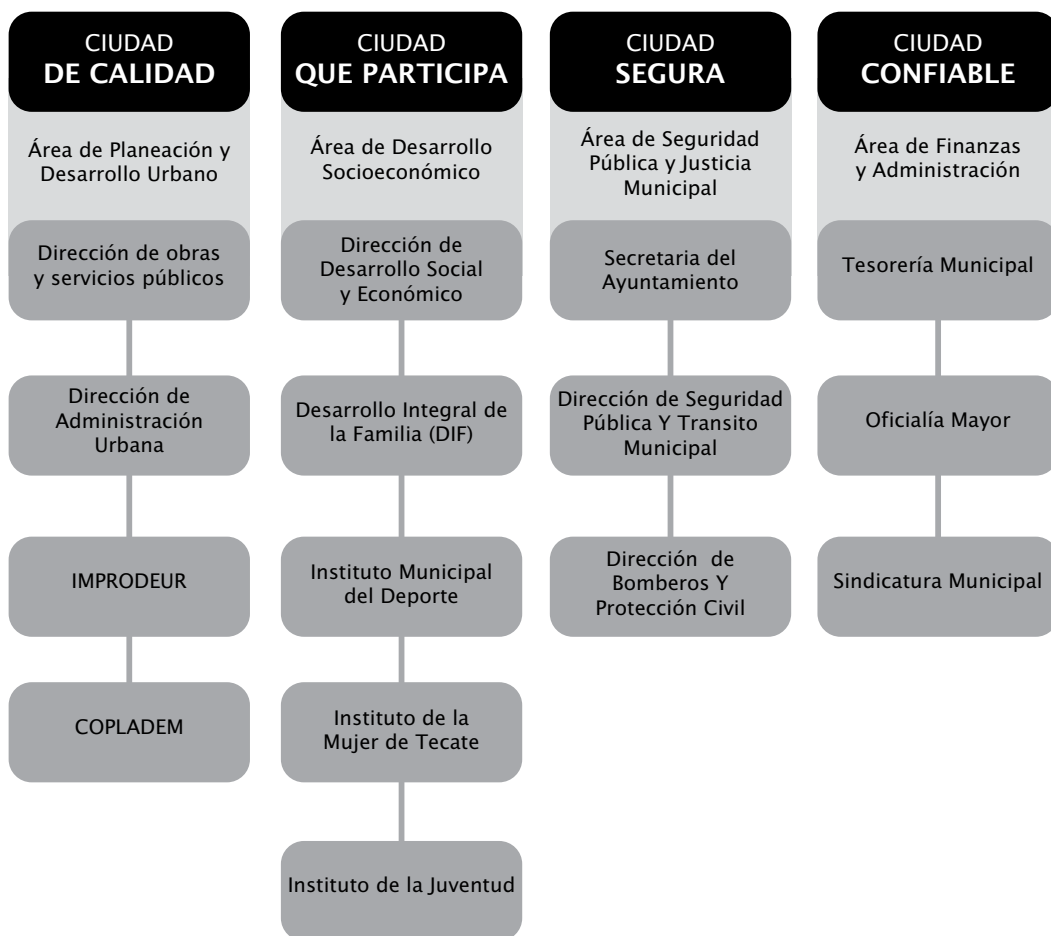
CIUDAD
DE CALIDAD

Área de Planeación y Desarrollo Urbano

Dirección de obras y servicios públicos

Dirección de Administración Urbana

IMPRODEUR

COPLADEM

CIUDAD
QUE PARTICIPA

Área de Desarrollo Socioeconómico

Dirección de Desarrollo Social y Económico

Desarrollo Integral de la Familia (DIF)

Instituto Municipal del Deporte

Instituto de la Mujer de Tecate

Instituto de la Juventud

CIUDAD
SEGURA

Área de Seguridad Pública y Justicia Municipal

Secretaria del Ayuntamiento

Dirección de Seguridad Pública Y Transito Municipal

Dirección de Bomberos Y Protección Civil

CIUDAD
CONFIABLE

Área de Finanzas y Administración

Tesorería Municipal

Oficialía Mayor

Sindicatura Municipal